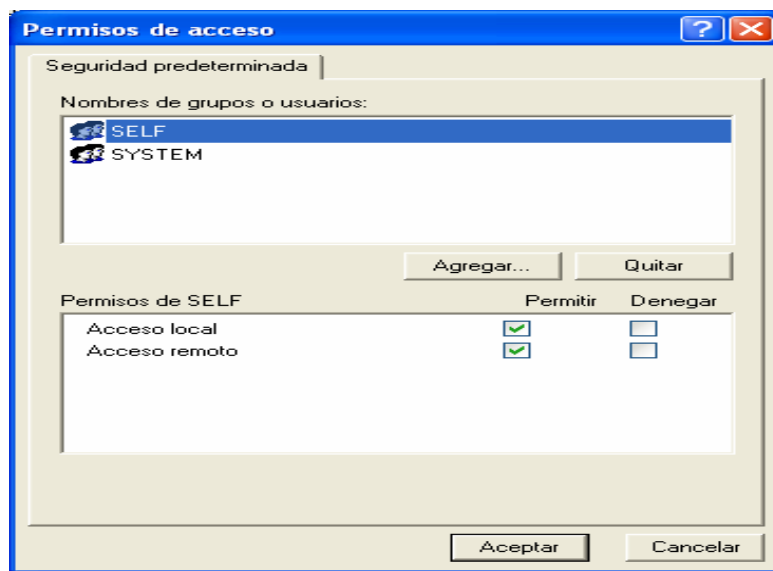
Permisos de acceso

?

Seguridad predeterminada

Nombres de grupos o usuarios:

SELF
SYSTEM

Agregar...
Quitar

| Permisos de SELF | Permitir | Denegar |
|---|---|---|
| Acceso local | ☑ | ☐ |
| Acceso remoto | ☑ | ☐ |

Aceptar
Cancelar